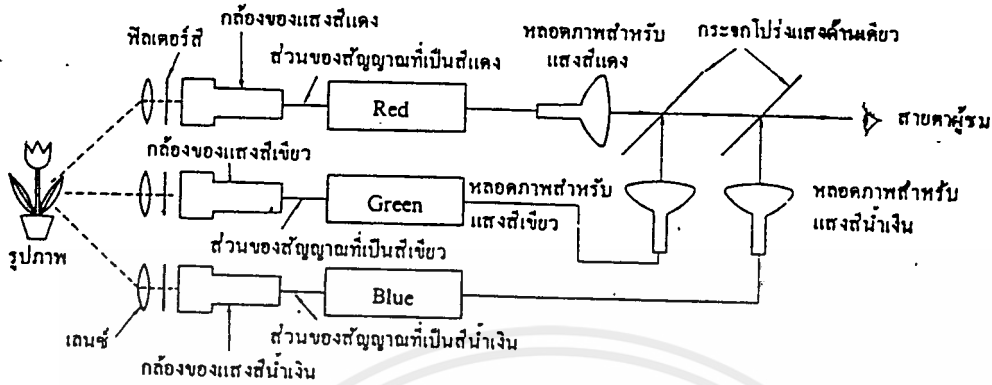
ฟิลเตอร์สี
กล้องของแสงสีแดง
ส่วนของสัญญาณที่เป็นสีแดง
Red
หลอดภาพสำหรับแสงสีแดง
กระจกโปร่งแสงด้านเดียว
สายตาผู้ชม
กล้องของแสงสีเขียว
Green
หลอดภาพสำหรับแสงสีเขียว
หลอดภาพสำหรับแสงสีน้ำเงิน
ส่วนของสัญญาณที่เป็นสีเขียว
รูปภาพ
Blue
เลนซ์
ส่วนของสัญญาณที่เป็นสีน้ำเงิน
กล้องของแสงสีน้ำเงิน